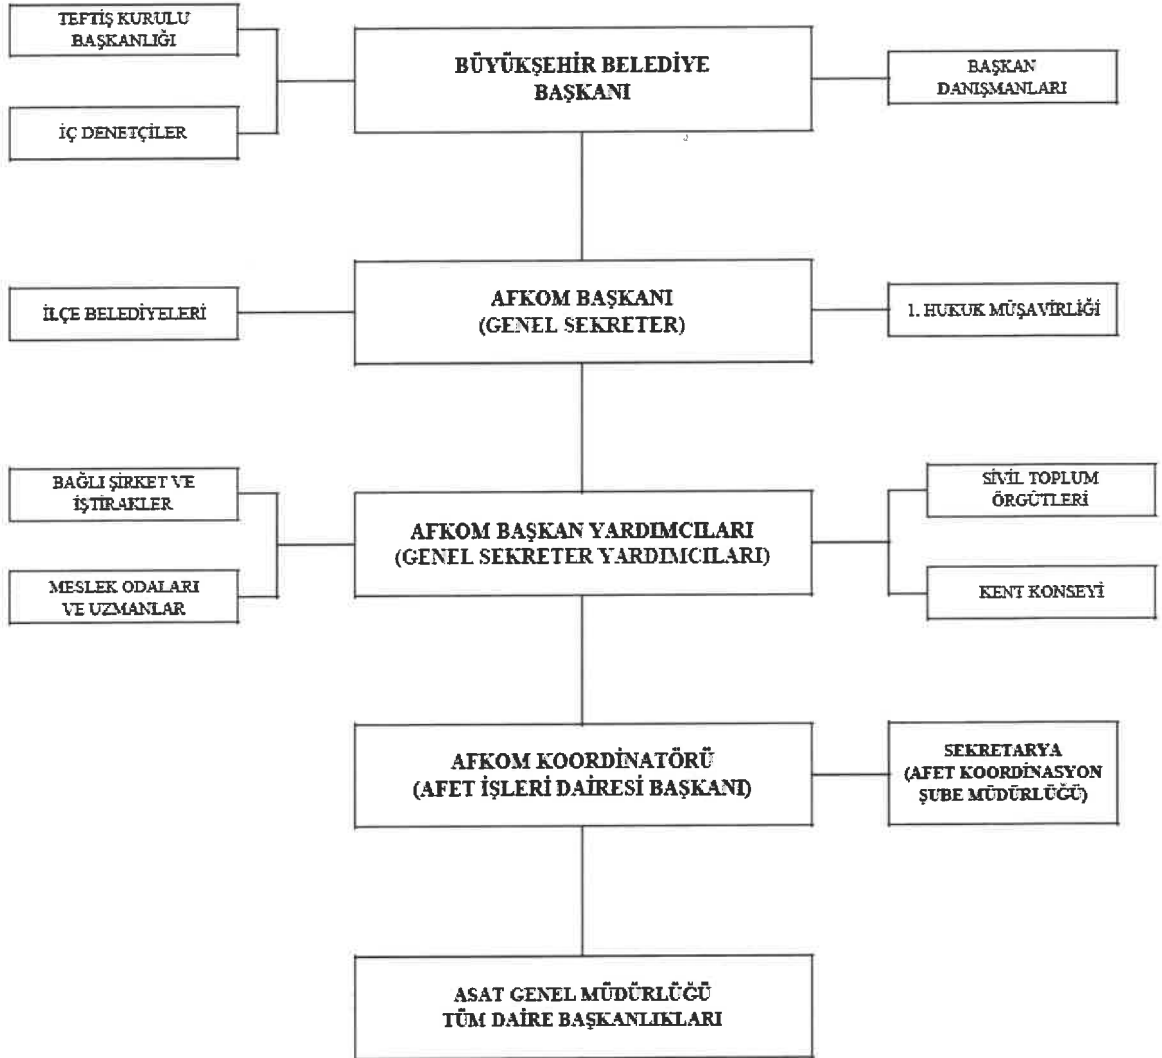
TEFTİŞ KURULU BAŞKANLIĞI

İÇ DENETÇİLER

BÜYÜKŞEHİR BELEDİYE BAŞKANI

BAŞKAN DANIŞMANLARI

İLÇE BELEDİYELERİ

AFKOM BAŞKANI (GENEL SEKRETER)

1. HUKUK MÜŞAVİRLİĞİ

BAĞLI ŞİRKET VE İŞTİRAKLER

MESLEK ODALARI VE UZMANLAR

AFKOM BAŞKAN YARDIMCILARI (GENEL SEKRETER YARDIMCILARI)

SİVİL TOPLUM ÖRGÜTLERİ

KENT KONSEYİ

AFKOM KOORDİNATÖRÜ (AFET İŞLERİ DAİRESİ BAŞKANI)

SEKRETARYA (AFET KOORDİNASYON ŞUBE MÜDÜRLÜĞÜ)

ASAT GENEL MÜDÜRLÜĞÜ TÜM DAİRE BAŞKANLIKLARI